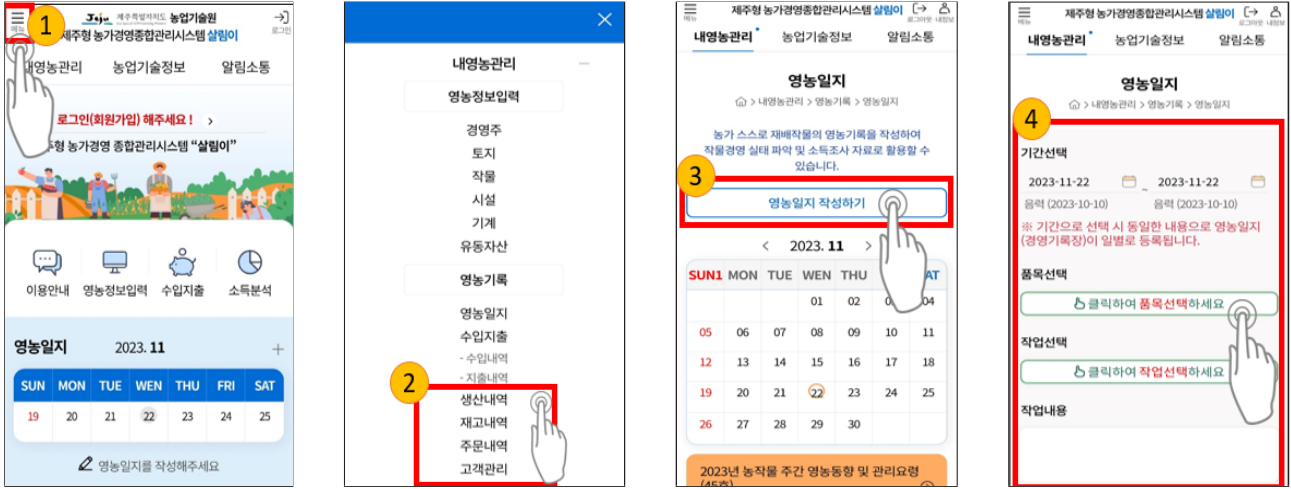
1

메뉴

Jeju 제주특별자치도 농업기술원

로그인

제주형 농가경영종합관리시스템 살림이

내영농관리 농업기술정보 알림소통

로그인(회원가입) 해주세요 !

제주형 농가경영 종합관리시스템 "살림이"

이용안내 영농정보입력 수입지출 소득분석

영농일지 2023. 11

| SUN | MON | TUE | WED | THU | FRI | SAT |
|---|---|---|---|---|---|---|
| 19 | 20 | 21 | 22 | 23 | 24 | 25 |

영농일지를 작성해주세요

내영농관리

영농정보입력

경영주
토지
작물
시설
기계
유동자산

영농기록

영농일지
수입지출
- 수입내역
- 지출내역
생산내역
재고내역
주문내역
고객관리

2

메뉴

제주형 농가경영종합관리시스템 살림이

로그아웃 내정보

내영농관리 농업기술정보 알림소통

영농일지

내영농관리 > 영농기록 > 영농일지

농가 스스로 재배작물의 영농기록을 작성하여 작물경영 실태 파악 및 소득조사 자료로 활용할 수 있습니다.

3

영농일지 작성하기

2023. 11

| SUN1 | MON | TUE | WED | THU | FRI | SAT |
|---|---|---|---|---|---|---|
| | | | 01 | 02 | 03 | 04 |
| 05 | 06 | 07 | 08 | 09 | 10 | 11 |
| 12 | 13 | 14 | 15 | 16 | 17 | 18 |
| 19 | 20 | 21 | 22 | 23 | 24 | 25 |
| 26 | 27 | 28 | 29 | 30 | | |

2023년 농작물 주간 영농동향 및 관리요령 (45호)

메뉴

제주형 농가경영종합관리시스템 살림이

로그아웃 내정보

내영농관리 농업기술정보 알림소통

영농일지

내영농관리 > 영농기록 > 영농일지

4

기간선택

2023-11-22 ~ 2023-11-22

음력 (2023-10-10) 음력 (2023-10-10)

※ 기간으로 선택 시 동일한 내용으로 영농일지(경영기록장)이 일별로 등록됩니다.

품목선택

클릭하여 품목선택하세요

작업선택

클릭하여 작업선택하세요

작업내용